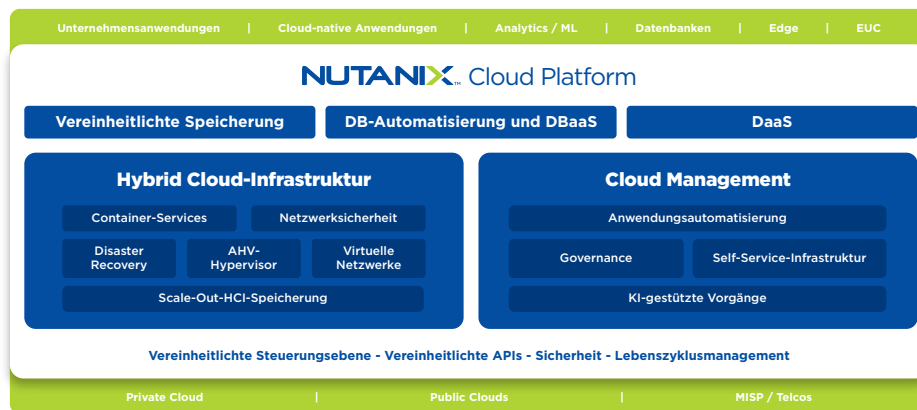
Unternehmensanwendungen | Cloud-native Anwendungen | Analytics / ML | Datenbanken | Edge | EUC

NUTANIX. Cloud Platform

Vereinheitlichte Speicherung

DB-Automatisierung und DBaaS

DaaS

Hybrid Cloud-Infrastruktur

Container-Services

Netzwerksicherheit

Disaster Recovery

AHV-Hypervisor

Virtuelle Netzwerke

Scale-Out-HCI-Speicherung

Cloud Management

Anwendungsautomatisierung

Governance

Self-Service-Infrastruktur

KI-gestützte Vorgänge

Vereinheitlichte Steuerungsebene - Vereinheitlichte APIs - Sicherheit - Lebenszyklusmanagement

Private Cloud | Public Clouds | MISP / Telcos